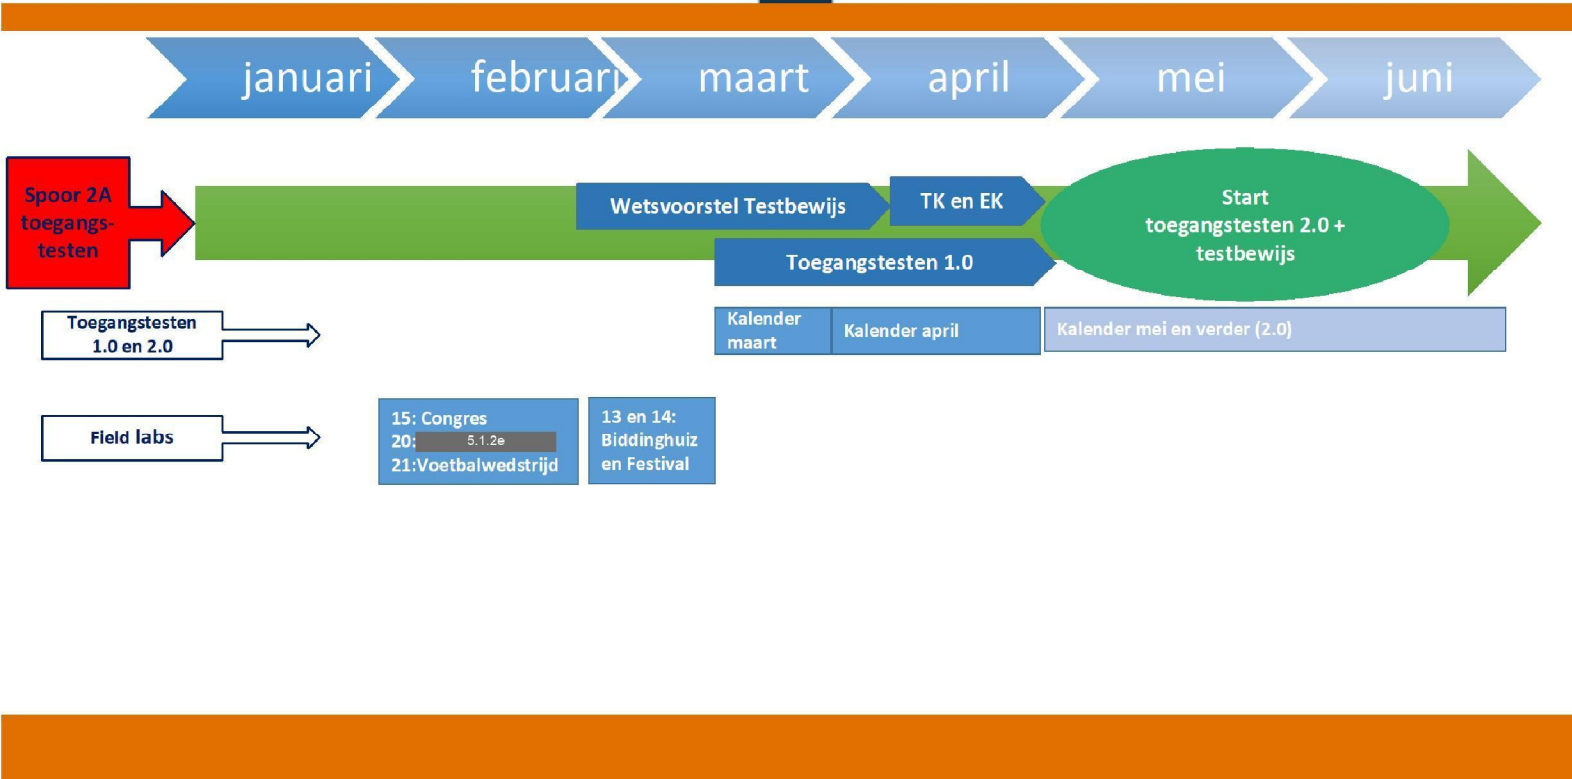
januari februari maart april mei juni

Spoor 2A toegangs-testen

Wetsvoorstel Testbewijs

TK en EK

Start toegangstesten 2.0 + testbewijs

Toegangstesten 1.0

Toegangstesten 1.0 en 2.0

Kalender maart

Kalender april

Kalender mei en verder (2.0)

Field labs

15: Congres
20: 5.1.2e
21:Voetbalwedstrijd

13 en 14: Biddinghuiz en Festival